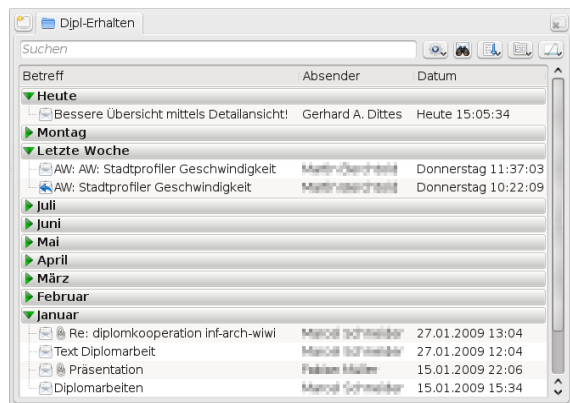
Dipl-Erhalten

Suchen

| Betreff | Absender | Datum |
|---|---|---|
| Heute | | |
| Bessere Übersicht mittels Detailansicht! | Gerhard A. Dittes | Heute 15:05:34 |
| Montag | | |
| Letzte Woche | | |
| AW: AW: Stadtprofiler Geschwindigkeit | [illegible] | Donnerstag 11:37:03 |
| AW: Stadtprofiler Geschwindigkeit | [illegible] | Donnerstag 10:22:09 |
| Juli | | |
| Juni | | |
| Mai | | |
| April | | |
| März | | |
| Februar | | |
| Januar | | |
| Re: diplomkooperation inf-arch-wiwi | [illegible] | 27.01.2009 13:04 |
| Text Diplomarbeit | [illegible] | 27.01.2009 12:04 |
| Präsentation | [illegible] | 15.01.2009 22:06 |
| Diplomarbeiten | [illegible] | 15.01.2009 15:34 |